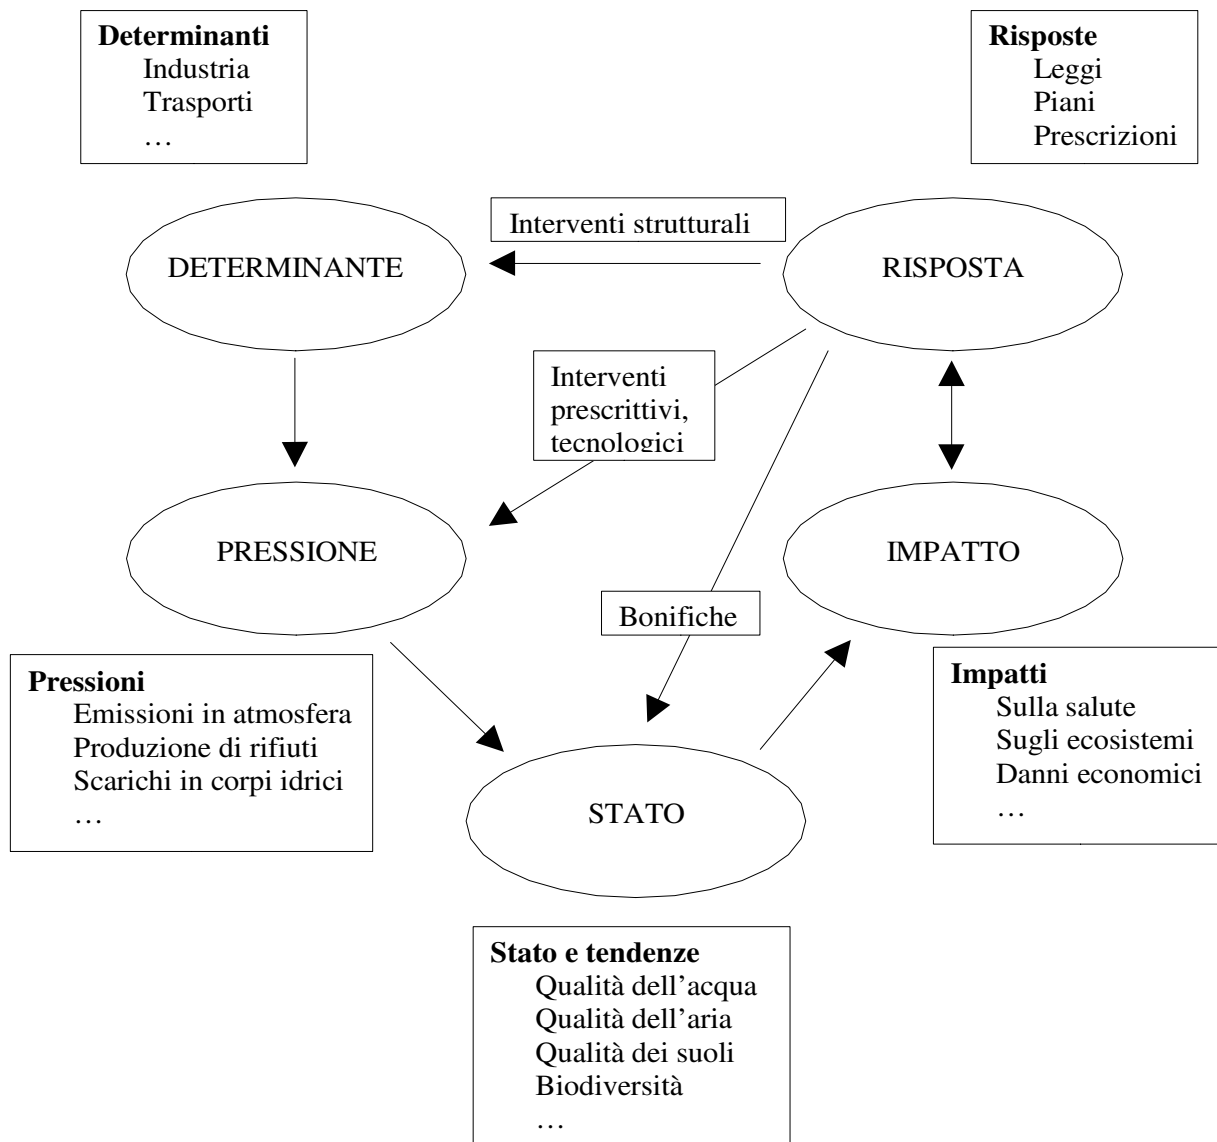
**Determinanti**
Industria
Trasporti
…

**Risposte**
Leggi
Piani
Prescrizioni

Interventi strutturali

DETERMINANTE

RISPOSTA

Interventi prescrittivi, tecnologici

PRESSIONE

IMPATTO

Bonifiche

**Pressioni**
Emissioni in atmosfera
Produzione di rifiuti
Scarichi in corpi idrici
…

**Impatti**
Sulla salute
Sugli ecosistemi
Danni economici
…

STATO

**Stato e tendenze**
Qualità dell'acqua
Qualità dell'aria
Qualità dei suoli
Biodiversità
…